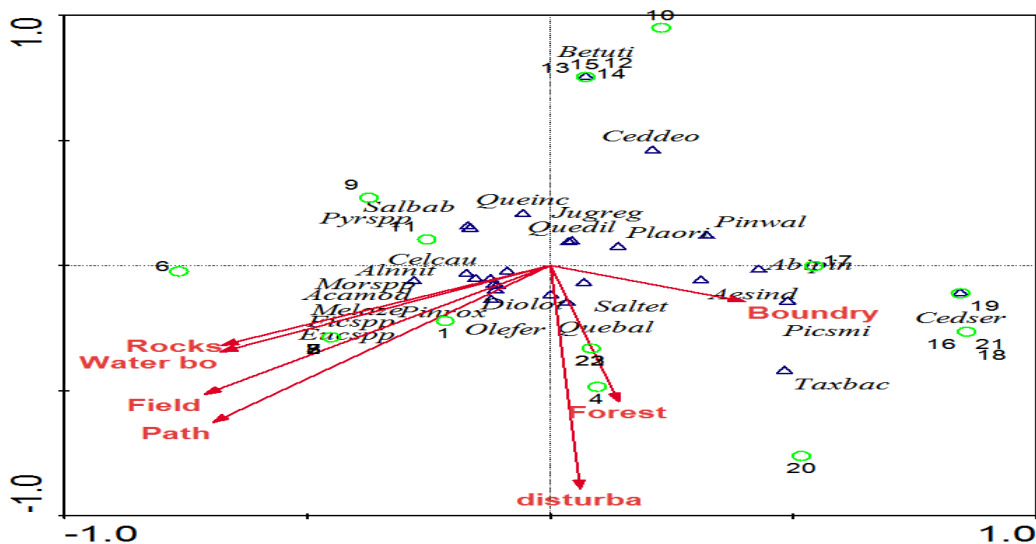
1.0
-1.0
-1.0
1.0
10
Betuti
13 15 12
14
Ceddeo
9
Salbab
Queinc
Pyrspp
11
Jugreg
Quedil
Pinwal
Plaori
Celcau
6
Alnnit
17
Abihin
Morspp
Acamod
Aesind
Melaze
Pinrox
Diolot
Saltet
Boundry
Cicspp
Cedser
19
Rocks
Eucspp
Olefer
Quebal
Picsmi
Water bo
1
16
21
18
8
23
Taxbac
Field
4
Forest
Path
20
disturba